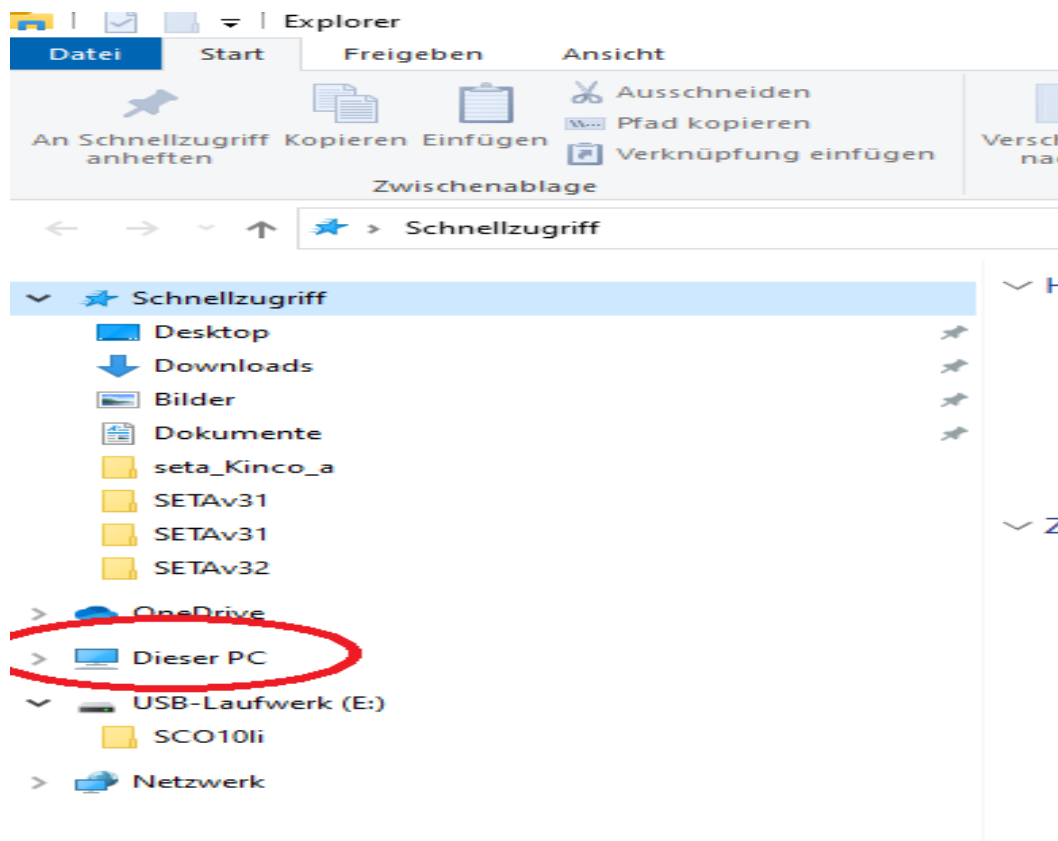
Explorer

Datei Start Freigeben Ansicht

An Schnellzugriff anheften Kopieren Einfügen Ausschneiden Pfad kopieren Verknüpfung einfügen Versch nac

Zwischenablage

Schnellzugriff

Schnellzugriff
Desktop
Downloads
Bilder
Dokumente
seta_Kinco_a
SETAv31
SETAv31
SETAv32
OneDrive
Dieser PC
USB-Laufwerk (E:)
SCO10li
Netzwerk

H

Z